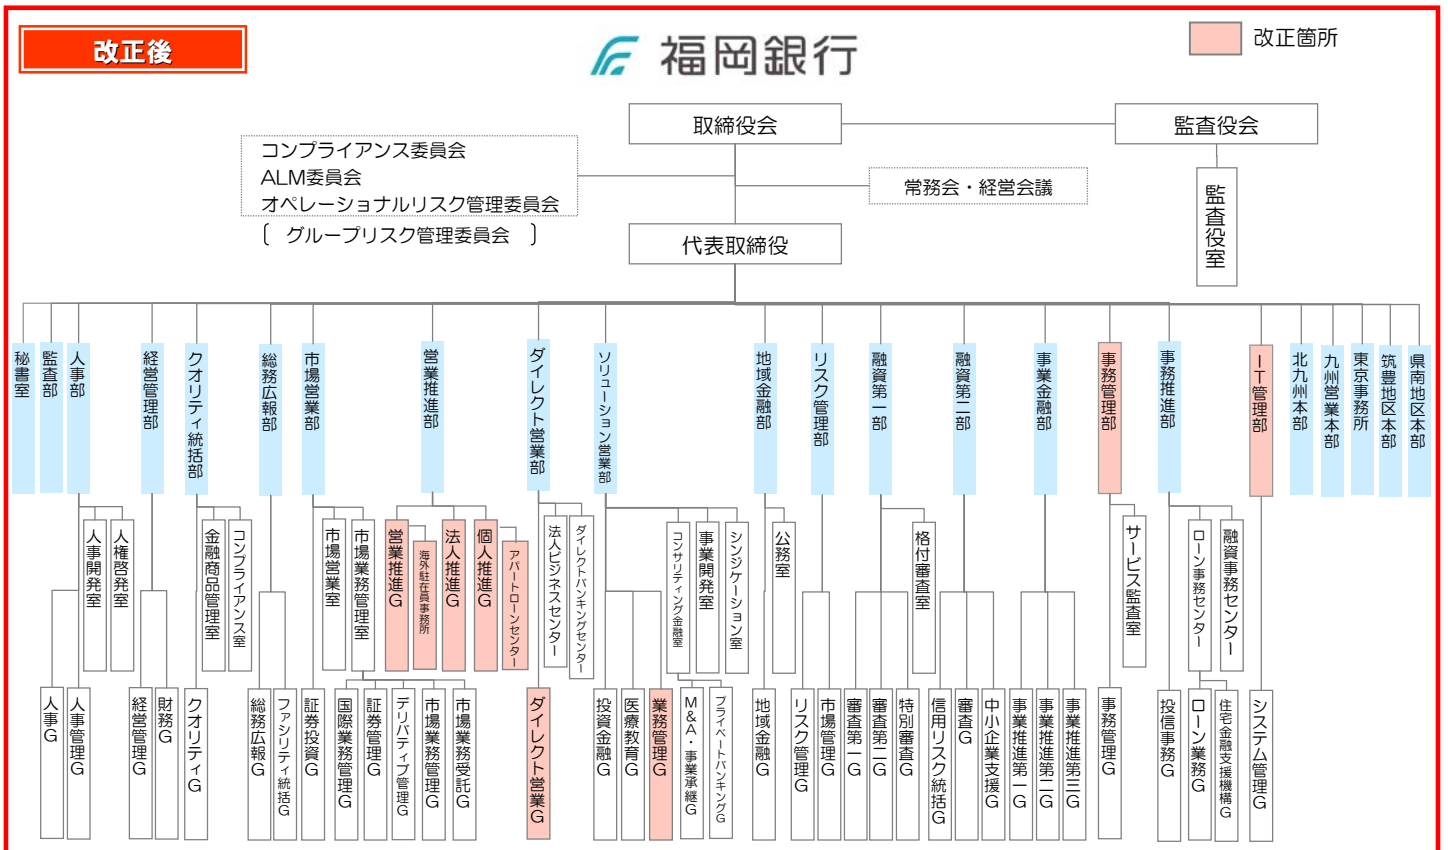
改正後

福岡銀行

改正箇所

取締役会

監査役会

コンプライアンス委員会
ALM委員会
オペレーショナルリスク管理委員会
〔 グループリスク管理委員会 〕

常務会・経営会議

監査役室

代表取締役

秘書室
監査部
人事部
経営管理部
クオリティ統括部
総務広報部
市場営業部
営業推進部
ダイレクト営業部
ソリューション営業部
地域金融部
リスク管理部
融資第一部
融資第二部
事業金融部
事務管理部
事務推進部
IT管理部
北九州本部
九州営業本部
東京事務所
筑豊地区本部
県南地区本部

人事開発室
人権啓発室
金融商品管理室
コンプライアンス室
市場営業室
市場業務管理室
営業推進G
海外駐在員事務所
法人推進G
個人推進G
アパートローンセンター
法人ビジネスセンター
ダイレクトバンキングセンター
コンサルティング金融室
事業開発室
シンジケーション室
公務室
格付審査室
サービス監査室
ローン事務センター
融資事務センター

人事G
人事管理G
経営管理G
財務G
クオリティG
総務広報G
ファシリティ統括G
証券投資G
国際業務管理G
証券管理G
デリバティブ管理G
市場業務管理G
市場業務受託G
ダイレクト営業G
投資金融G
医療教育G
業務管理G
M&A・事業承継G
プライベートバンキングG
地域金融G
リスク管理G
市場管理G
審査第一G
審査第二G
特別審査G
信用リスク統括G
審査G
中小企業支援G
事業推進第一G
事業推進第二G
事業推進第三G
事務管理G
投信事務G
ローン業務G
住宅金融支援機構G
システム管理G